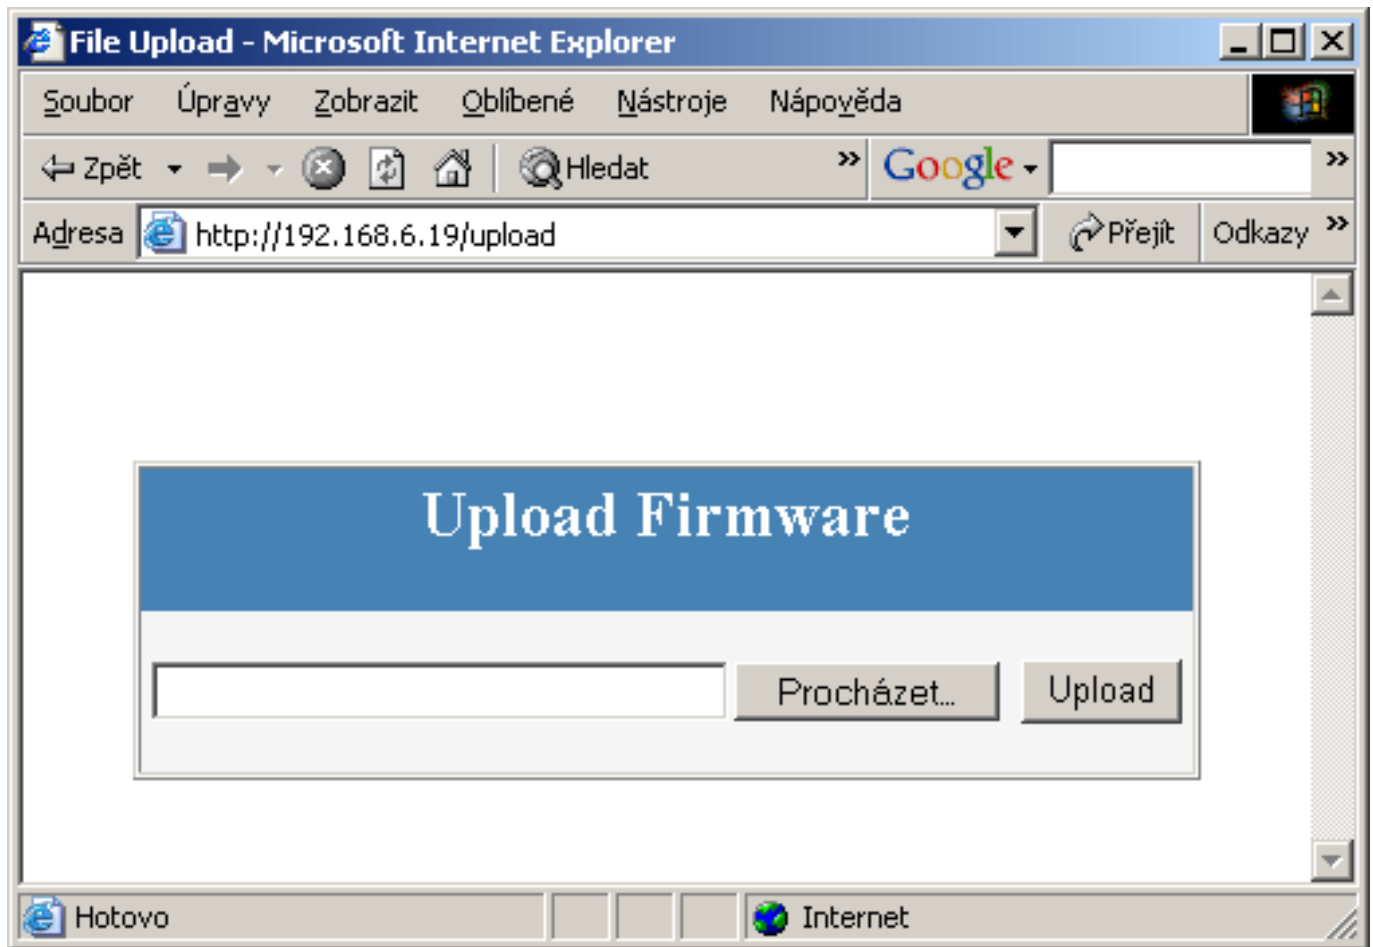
File Upload - Microsoft Internet Explorer

Soubor Úpravy Zobrazit Oblíbené Nástroje Nápověda

Zpět Hledat » Google »

Adresa http://192.168.6.19/upload Přejít Odkazy »

Upload Firmware

Procházet... Upload

Hotovo Internet